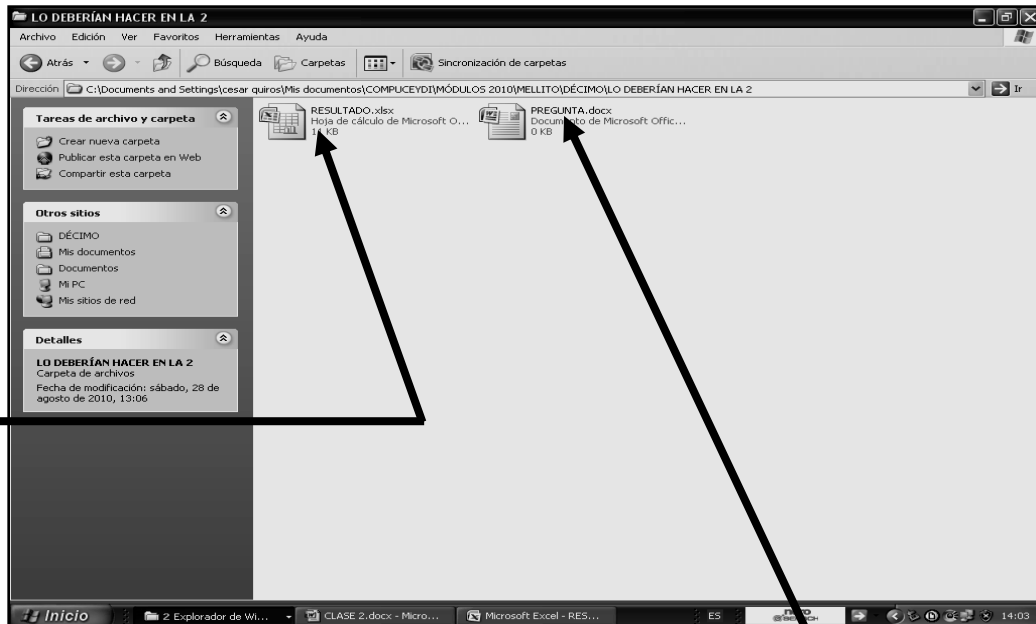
LO DEBERÍAN HACER EN LA 2

Archivo Edición Ver Favoritos Herramientas Ayuda

Atrás Búsqueda Carpetas Sincronización de carpetas

Dirección C:\Documents and Settings\cesar quiros\Mis documentos\COMPUCEYDI\MÓDULOS 2010\MELLITO\DÉCIMO\LO DEBERÍAN HACER EN LA 2 Ir

Tareas de archivo y carpeta

Crear nueva carpeta
Publicar esta carpeta en Web
Compartir esta carpeta

Otros sitios

DÉCIMO
Mis documentos
Documentos
Mi PC
Mis sitios de red

Detalles

LO DEBERÍAN HACER EN LA 2
Carpeta de archivos
Fecha de modificación: sábado, 28 de agosto de 2010, 13:06

RESULTADO.xlsx
Hoja de cálculo de Microsoft O...
1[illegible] KB

PREGUNTA.docx
Docum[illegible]to de Microsoft Offic...
0 KB

Inicio 2 Explorador de Wi... CLASE 2.docx - Micro... Microsoft Excel - RES... ES 14:03